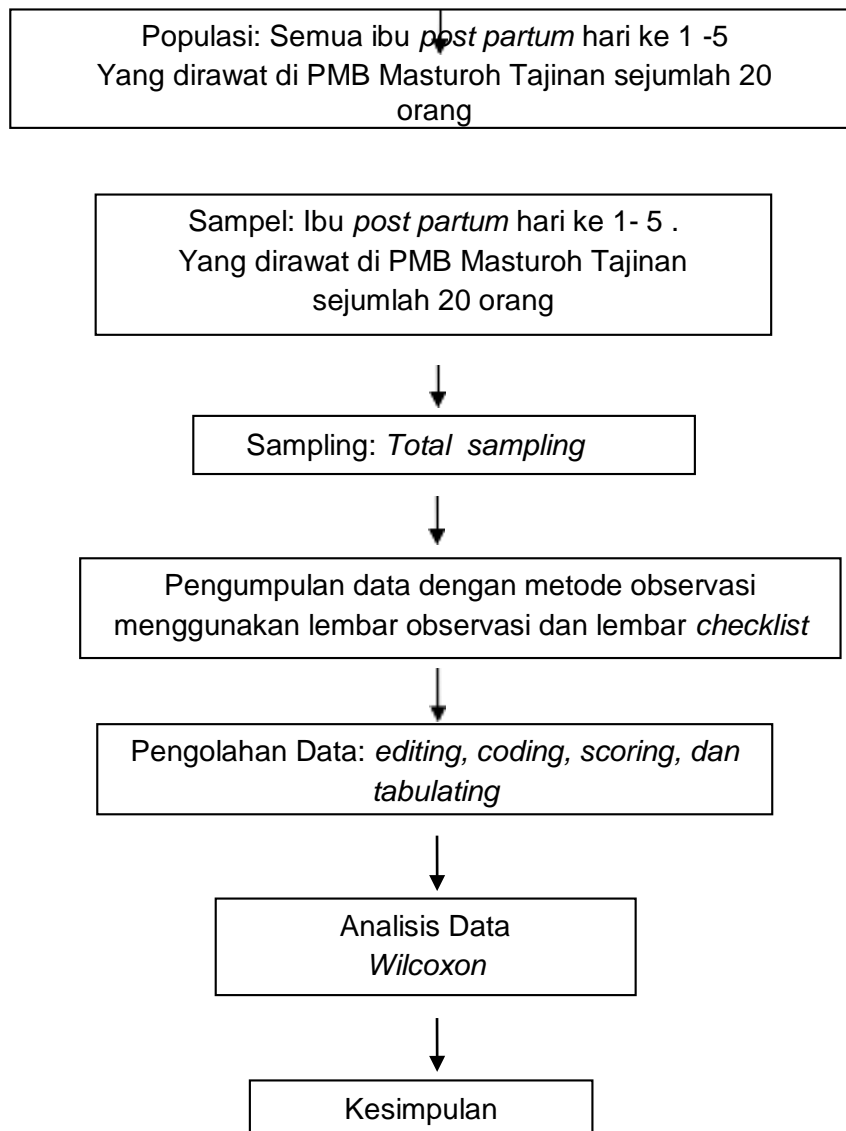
Populasi: Semua ibu *post partum* hari ke 1 -5 Yang dirawat di PMB Masturoh Tajinan sejumlah 20 orang

Sampel: Ibu *post partum* hari ke 1- 5 . Yang dirawat di PMB Masturoh Tajinan sejumlah 20 orang

Sampling: *Total sampling*

Pengumpulan data dengan metode observasi menggunakan lembar observasi dan lembar *checklist*

Pengolahan Data: *editing, coding, scoring, dan tabulating*

Analisis Data
*Wilcoxon*

Kesimpulan